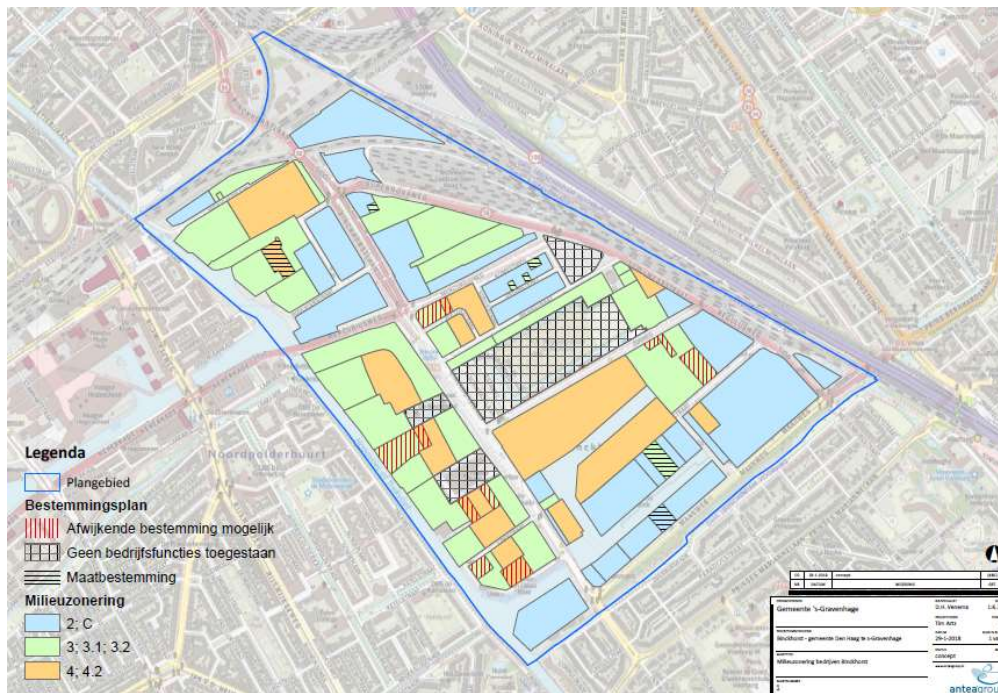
Legenda
Plangebied
Bestemmingsplan
Afwijkende bestemming mogelijk
Geen bedrijfsfuncties toegestaan
Maatbestemming
Milieuzonering
2; C
3; 3.1; 3.2
4; 4.2

Noordpolderbuurt

Gemeente 's-Gravenhage
Binckhorst - gemeente Den Haag te 's-Gravenhage
Milieuzonering bedrijven Binckhorst
D.H. Venema
Tim Arts
29-1-2018
concept
1
antea group